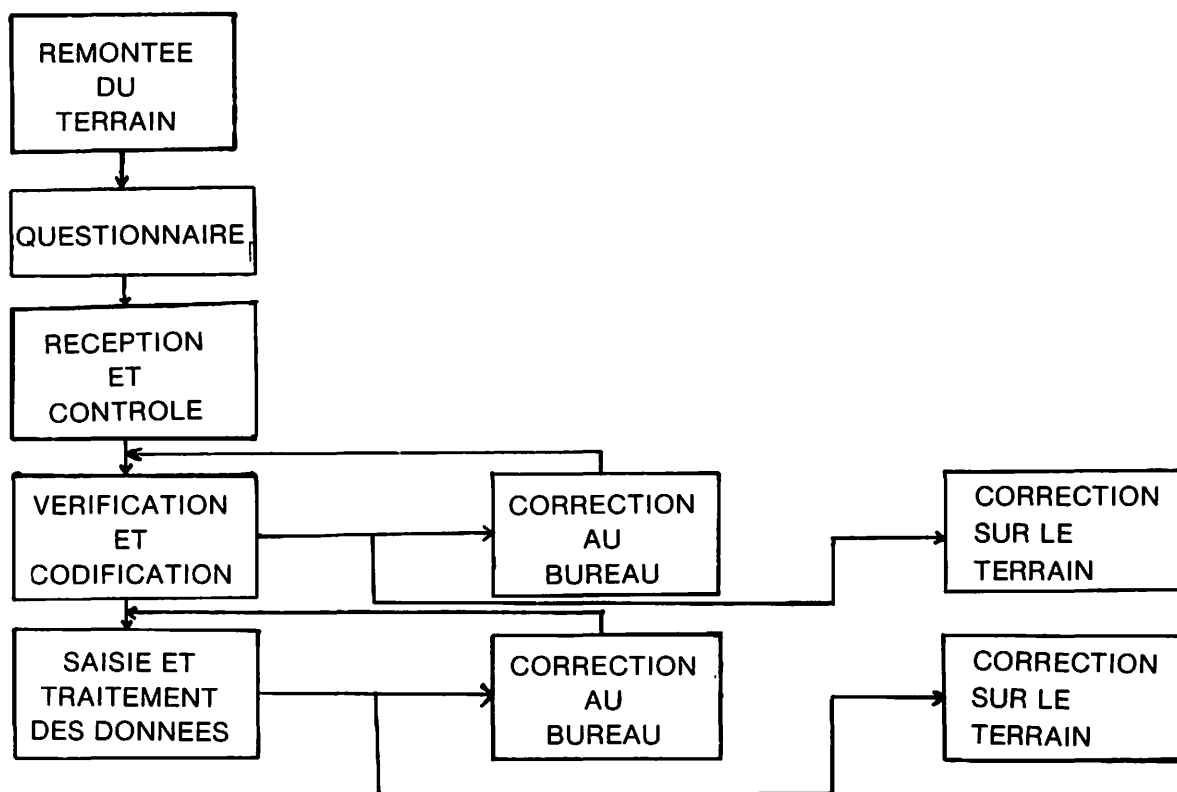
REMONTEE DU TERRAIN

QUESTIONNAIRE

RECEPTION ET CONTROLE

VERIFICATION ET CODIFICATION

CORRECTION AU BUREAU

CORRECTION SUR LE TERRAIN

SAISIE ET TRAITEMENT DES DONNEES

CORRECTION AU BUREAU

CORRECTION SUR LE TERRAIN